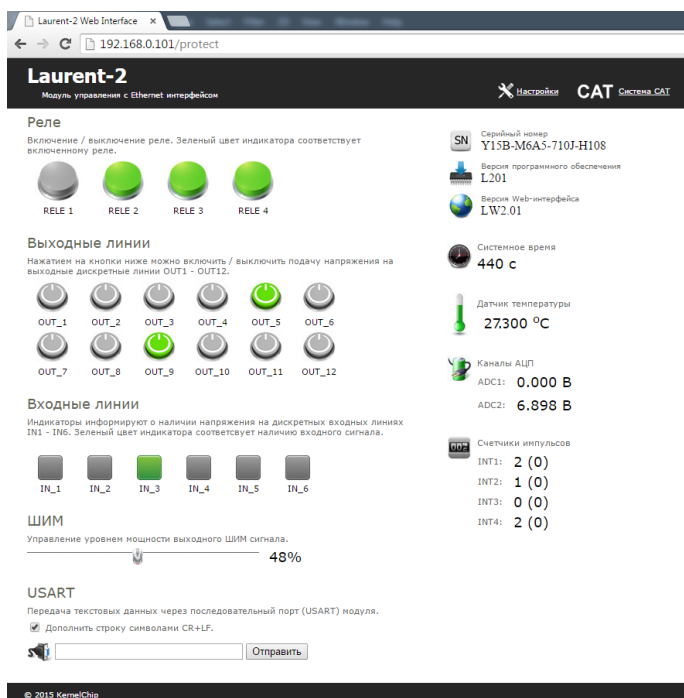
Laurent-2 Web Interface ×

192.168.0.101/protect

Laurent-2
Модуль управления с Ethernet интерфейсом

Настройки CAT Система CAT

Реле
Включение / выключение реле. Зеленый цвет индикатора соответствует включенному реле.

RELE 1 RELE 2 RELE 3 RELE 4

Выходные линии
Нажатием на кнопки ниже можно включить / выключить подачу напряжения на выходные дискретные линии OUT1 - OUT12.

OUT_1 OUT_2 OUT_3 OUT_4 OUT_5 OUT_6
OUT_7 OUT_8 OUT_9 OUT_10 OUT_11 OUT_12

Входные линии
Индикаторы информируют о наличии напряжения на дискретных входных линиях IN1 - IN6. Зеленый цвет индикатора соответсвует наличию входного сигнала.

IN_1 IN_2 IN_3 IN_4 IN_5 IN_6

ШИМ
Управление уровнем мощности выходного ШИМ сигнала.
48%

USART
Передача текстовых данных через последовательный порт (USART) модуля.
Дополнить строку символами CR+LF.
Отправить

SN Серийный номер
Y15B-M6A5-710J-H108
Версия програмного обеспечения
L201
Версия Web-интерфейса
LW2.01

Системное время
440 с

Датчик температуры
27.300 °C

Каналы АЦП
ADC1: 0.000 В
ADC2: 6.898 В

Счетчики импульсов
INT1: 2 (0)
INT2: 1 (0)
INT3: 0 (0)
INT4: 2 (0)

© 2015 KernelChip